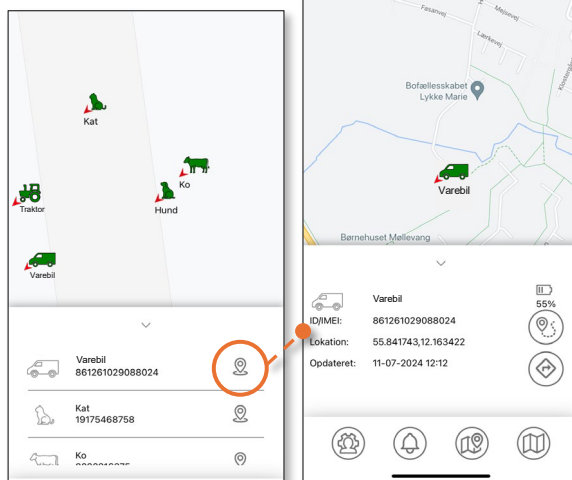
Kat

Ko

Traktor

Hund

Varebil

Varebil
861261029088024

Kat
19175468758

Ko
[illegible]

Fasanvej

Mejsevej

Lærkevej

Kirkestræde

Bofællesskabet Lykke Marie

Varebil

Børnehuset Møllevang

Varebil

55%

ID/IMEI: 861261029088024

Lokation: 55.841743,12.163422

Opdateret: 11-07-2024 12:12